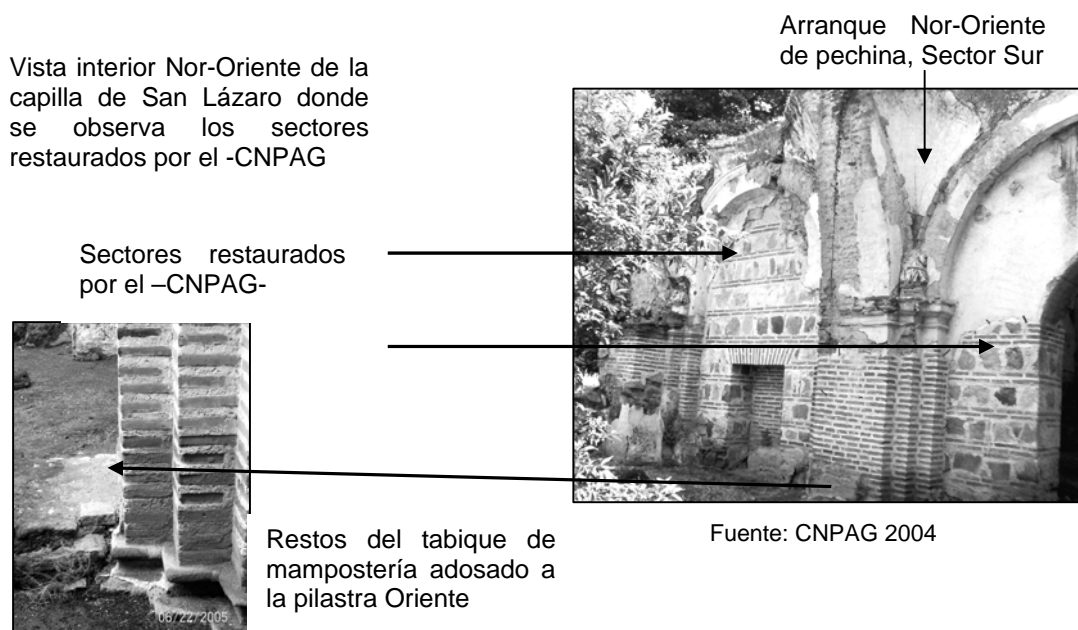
Vista interior Nor-Oriente de la capilla de San Lázaro donde se observa los sectores restaurados por el -CNPAG

Arranque Nor-Oriente de pechina, Sector Sur

Sectores restaurados por el –CNPAG-

Restos del tabique de mampostería adosado a la pilastra Oriente

06/22/2005

Fuente: CNPAG 2004